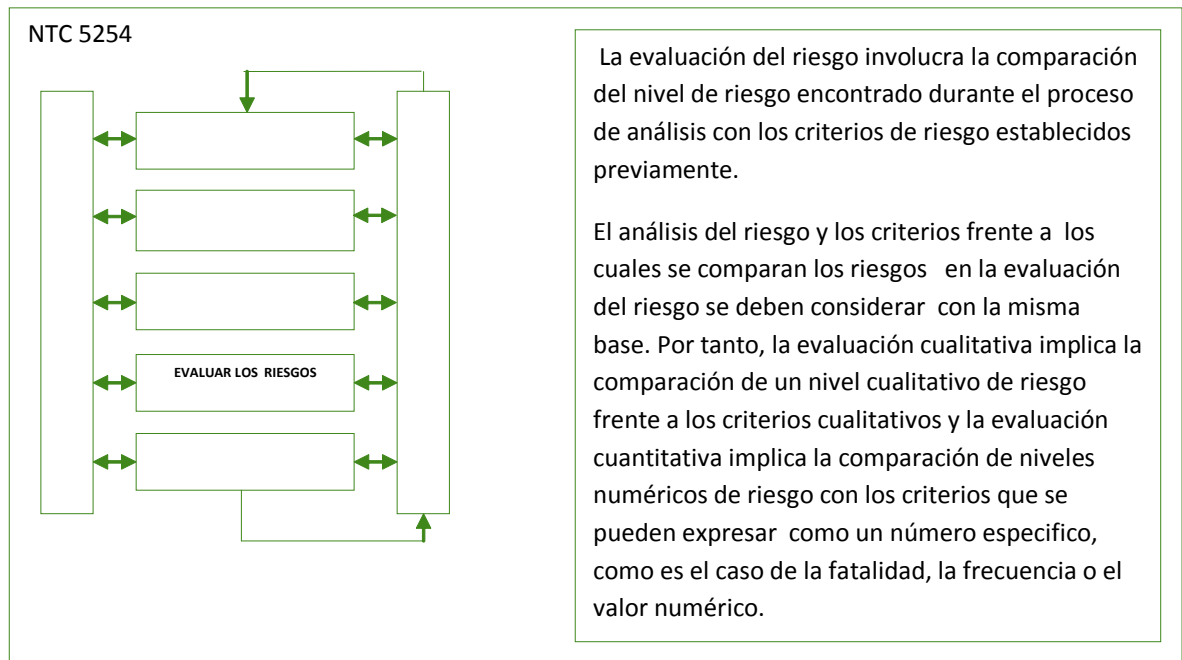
NTC 5254

EVALUAR LOS RIESGOS

La evaluación del riesgo involucra la comparación del nivel de riesgo encontrado durante el proceso de análisis con los criterios de riesgo establecidos previamente.

El análisis del riesgo y los criterios frente a los cuales se comparan los riesgos en la evaluación del riesgo se deben considerar con la misma base. Por tanto, la evaluación cualitativa implica la comparación de un nivel cualitativo de riesgo frente a los criterios cualitativos y la evaluación cuantitativa implica la comparación de niveles numéricos de riesgo con los criterios que se pueden expresar como un número especifico, como es el caso de la fatalidad, la frecuencia o el valor numérico.